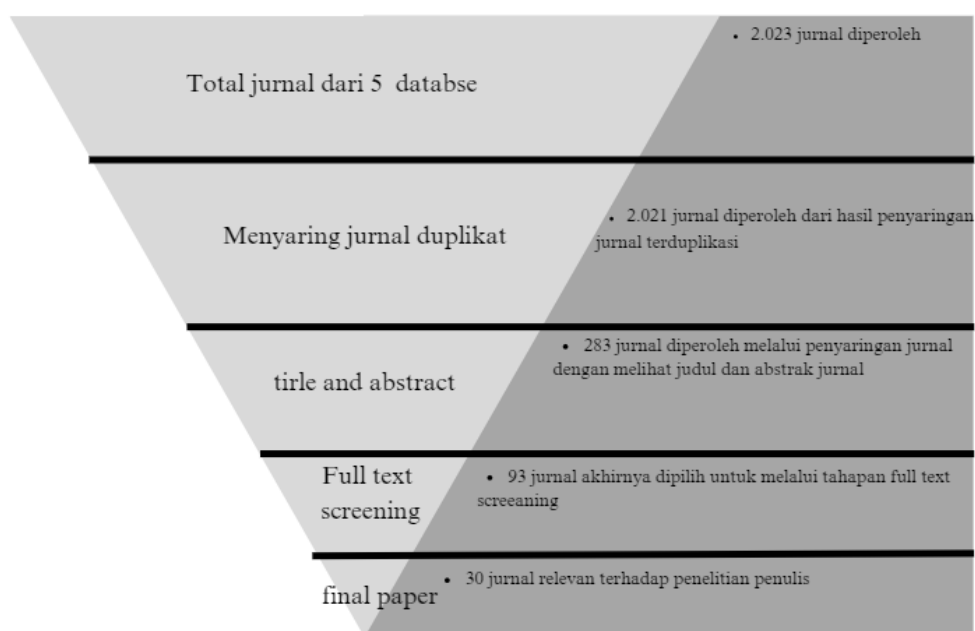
Total jurnal dari 5 databse

• 2.023 jurnal diperoleh

Menyaring jurnal duplikat

• 2.021 jurnal diperoleh dari hasil penyaringan jurnal terduplikasi

tirle and abstract

• 283 jurnal diperoleh melalui penyaringan jurnal dengan melihat judul dan abstrak jurnal

Full text screening

• 93 jurnal akhirnya dipilih untuk melalui tahapan full text screeaning

final paper

• 30 jurnal relevan terhadap penelitian penulis